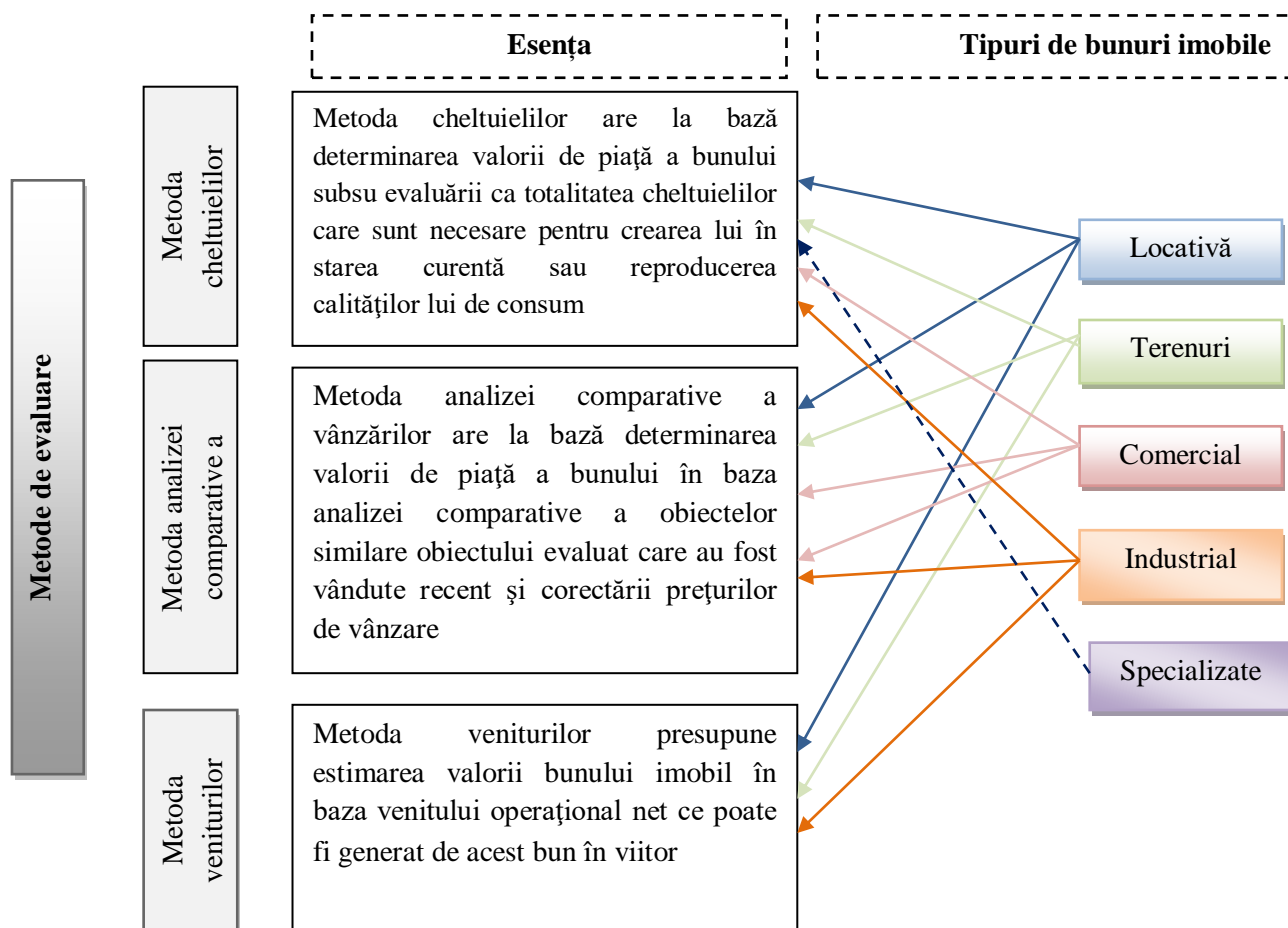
Esența

Tipuri de bunuri imobile

Metode de evaluare

Metoda cheltuielilor

Metoda cheltuielilor are la bază determinarea valorii de piaţă a bunului subsu evaluării ca totalitatea cheltuielilor care sunt necesare pentru crearea lui în starea curentă sau reproducerea calităţilor lui de consum

Metoda analizei comparative a

Metoda analizei comparative a vânzărilor are la bază determinarea valorii de piaţă a bunului în baza analizei comparative a obiectelor similare obiectului evaluat care au fost vândute recent şi corectării preţurilor de vânzare

Metoda veniturilor

Metoda veniturilor presupune estimarea valorii bunului imobil în baza venitului operaţional net ce poate fi generat de acest bun în viitor

Locativă

Terenuri

Comercial

Industrial

Specializate